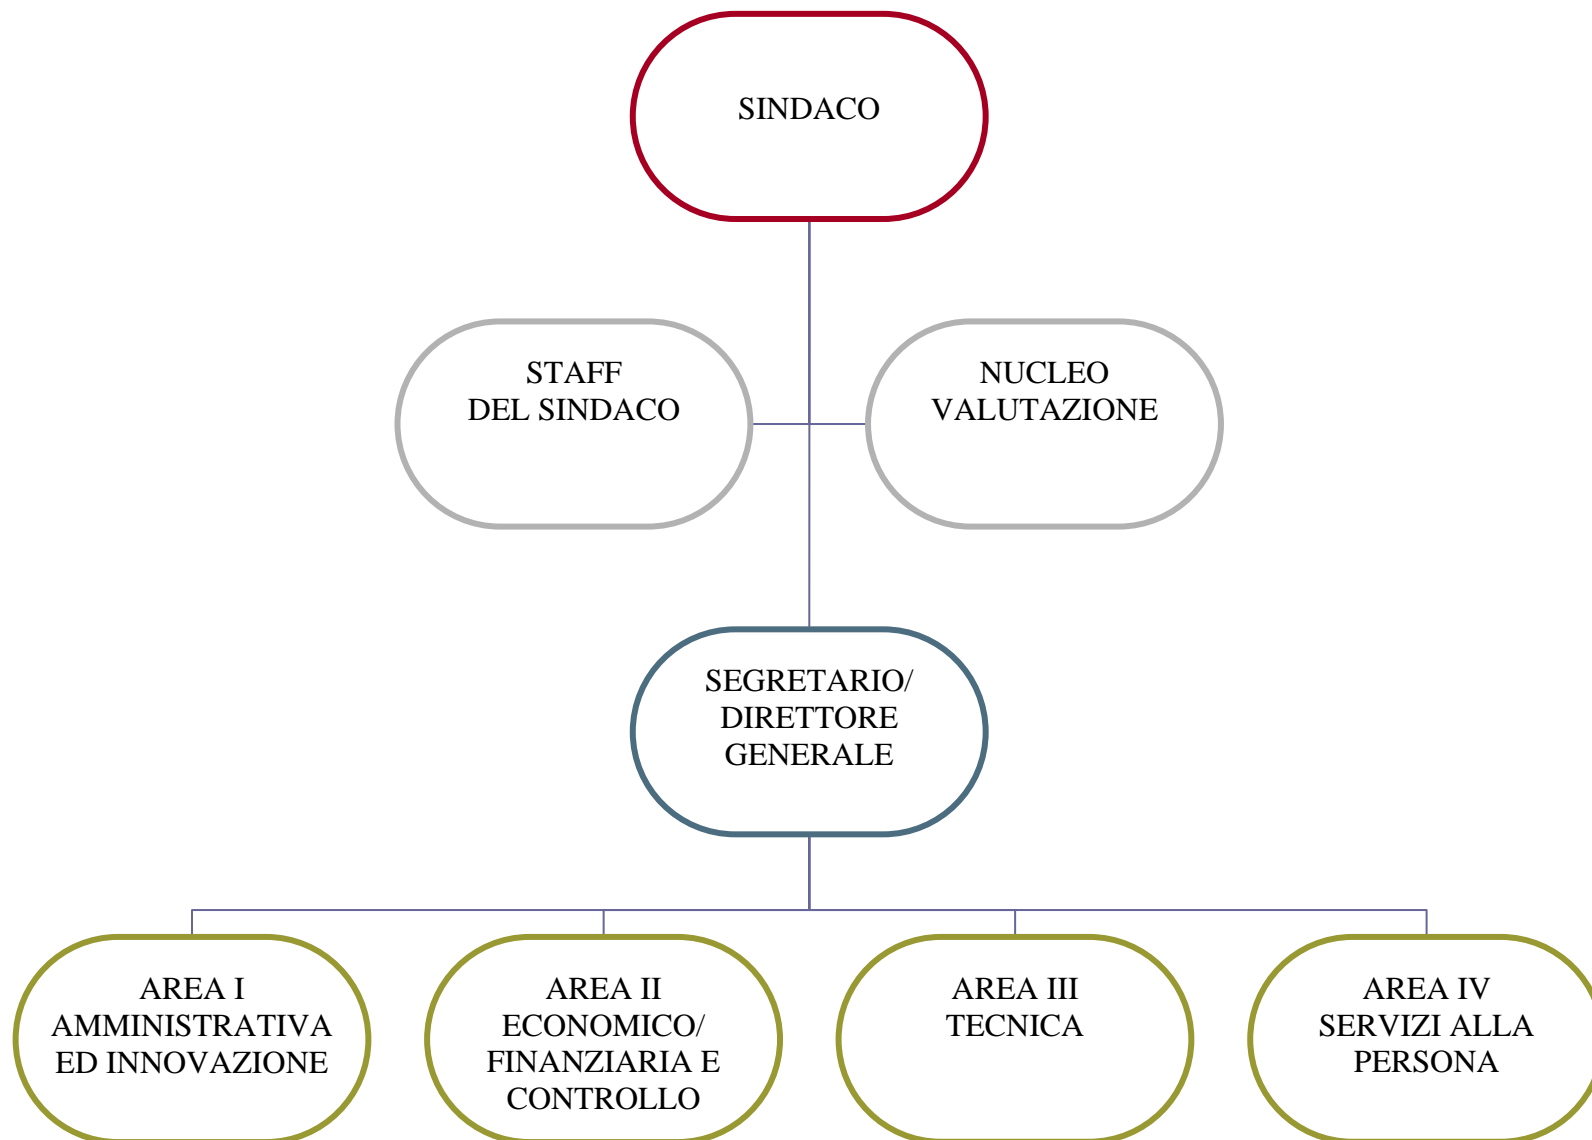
SINDACO

STAFF
DEL SINDACO

NUCLEO
VALUTAZIONE

SEGRETARIO/
DIRETTORE
GENERALE

AREA I
AMMINISTRATIVA
ED INNOVAZIONE

AREA II
ECONOMICO/
FINANZIARIA E
CONTROLLO

AREA III
TECNICA

AREA IV
SERVIZI ALLA
PERSONA